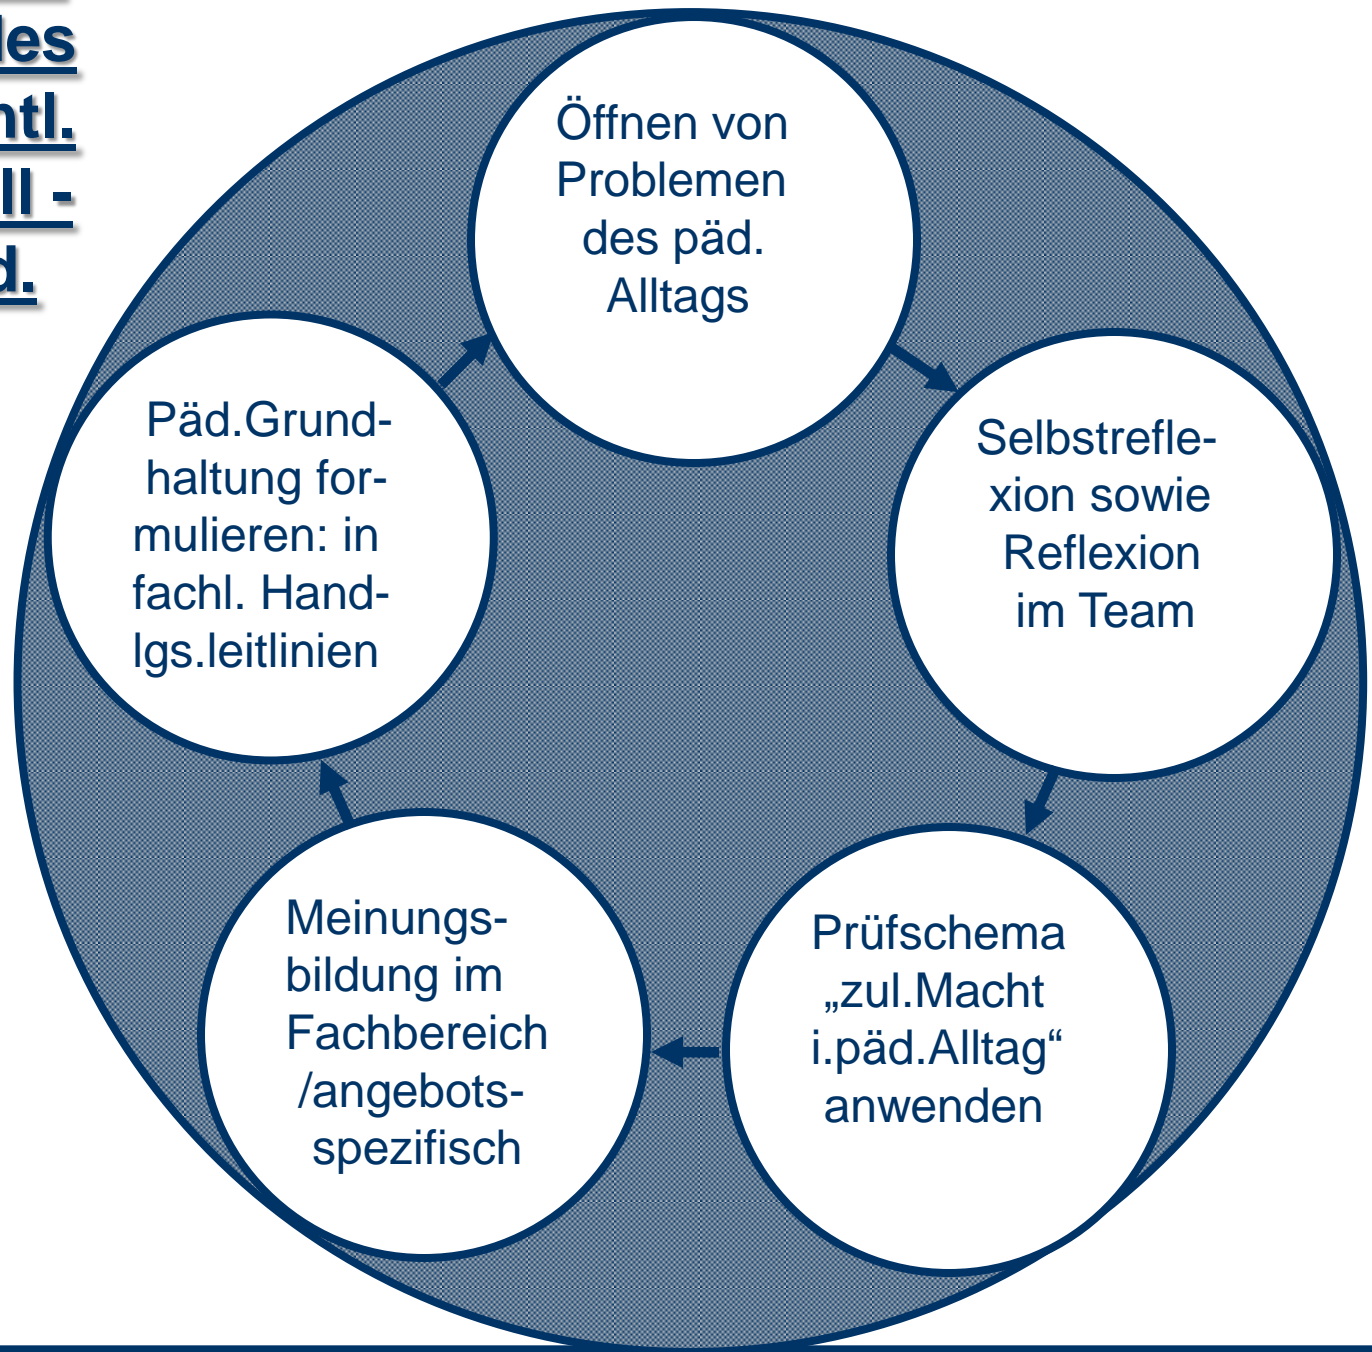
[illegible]les
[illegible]ntl.
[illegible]ll -
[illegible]d.

Öffnen von Problemen des päd. Alltags

Selbstreflexion sowie Reflexion im Team

Prüfschema „zul.Macht i.päd.Alltag“ anwenden

Meinungsbildung im Fachbereich /angebotsspezifisch

Päd.Grundhaltung formulieren: in fachl. Handlgs.leitlinien